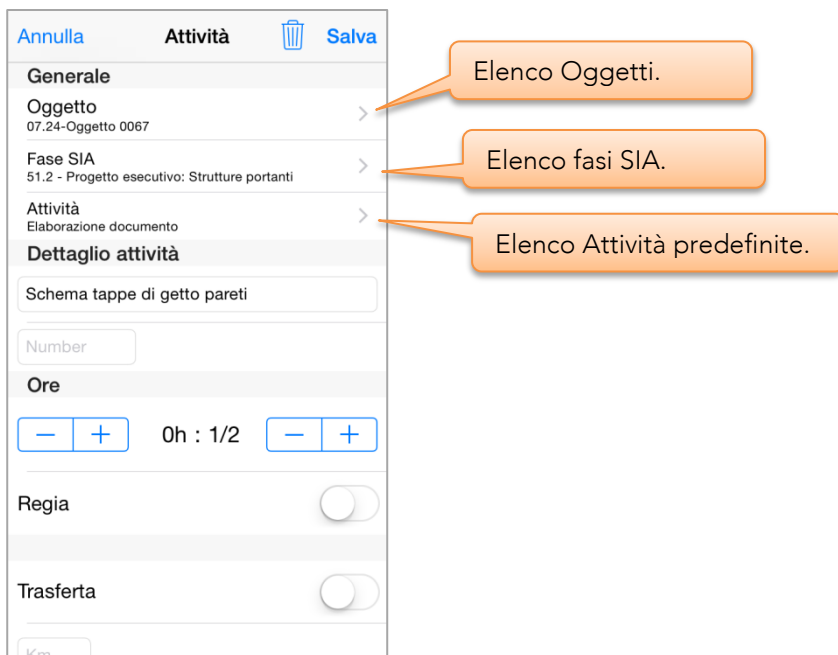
Annulla Attività Salva

Generale

Oggetto
07.24-Oggetto 0067

Fase SIA
51.2 - Progetto esecutivo: Strutture portanti

Attività
Elaborazione documento

Dettaglio attività

Schema tappe di getto pareti

Number

Ore

– + 0h : 1/2 – +

Regia

Trasferta

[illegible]

Elenco Oggetti.

Elenco fasi SIA.

Elenco Attività predefinite.